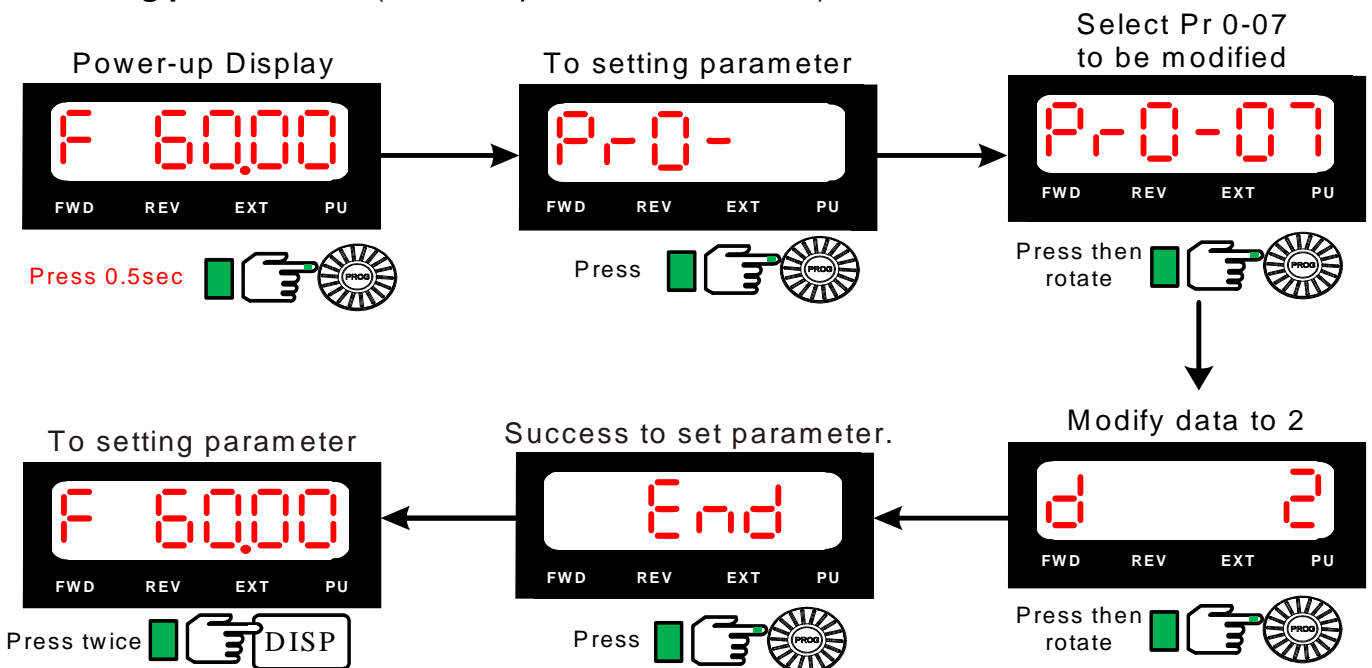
Power-up Display

F 60.00

FWD REV EXT PU

Press 0.5sec PROG

To setting parameter

Pr-0-

FWD REV EXT PU

Press PROG

Select Pr 0-07 to be modified

Pr-0-07

FWD REV EXT PU

Press then rotate PROG

Modify data to 2

d 2

FWD REV EXT PU

Press then rotate PROG

Success to set parameter.

End

FWD REV EXT PU

Press PROG

To setting parameter

F 60.00

FWD REV EXT PU

Press twice DISP